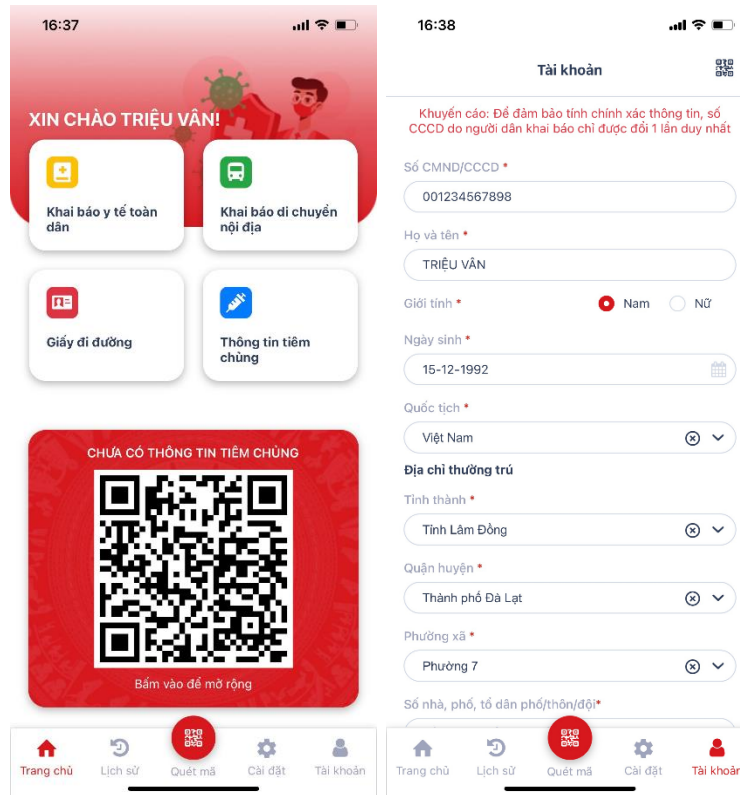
16:37

XIN CHÀO TRIỆU VÂN!

Khai báo y tế toàn dân

Khai báo di chuyển nội địa

Giấy đi đường

Thông tin tiêm chủng

CHƯA CÓ THÔNG TIN TIÊM CHỦNG

Bấm vào để mở rộng

Trang chủ Lịch sử Quét mã Cài đặt Tài khoản

16:38

Tài khoản

Khuyến cáo: Để đảm bảo tính chính xác thông tin, số CCCD do người dân khai báo chỉ được đổi 1 lần duy nhất

Số CMND/CCCD *

001234567898

Họ và tên *

TRIỆU VÂN

Giới tính * Nam Nữ

Ngày sinh *

15-12-1992

Quốc tịch *

Việt Nam

Địa chỉ thường trú

Tỉnh thành *

Tỉnh Lâm Đồng

Quận huyện *

Thành phố Đà Lạt

Phường xã *

Phường 7

Số nhà, phố, tổ dân phố/thôn/đội*

Trang chủ Lịch sử Quét mã Cài đặt Tài khoản